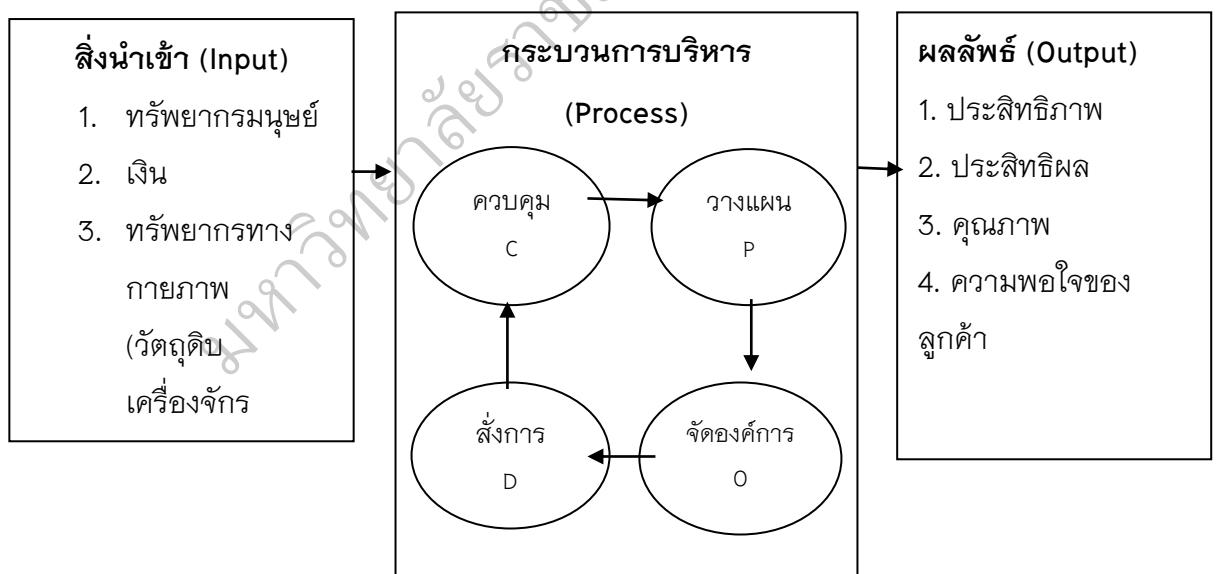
สิ่งนำเข้า (Input)

1. ทรัพยากรมนุษย์
2. เงิน
3. ทรัพยากรทางกายภาพ (วัตถุดิบ เครื่องจักร

กระบวนการบริหาร

(Process)

ควบคุม

C

วางแผน

P

จัดองค์การ

O

สั่งการ

D

ผลลัพธ์ (Output)

1. ประสิทธิภาพ
2. ประสิทธิผล
3. คุณภาพ
4. ความพอใจของลูกค้า

มหาวิทยาลัยราชภัฏ